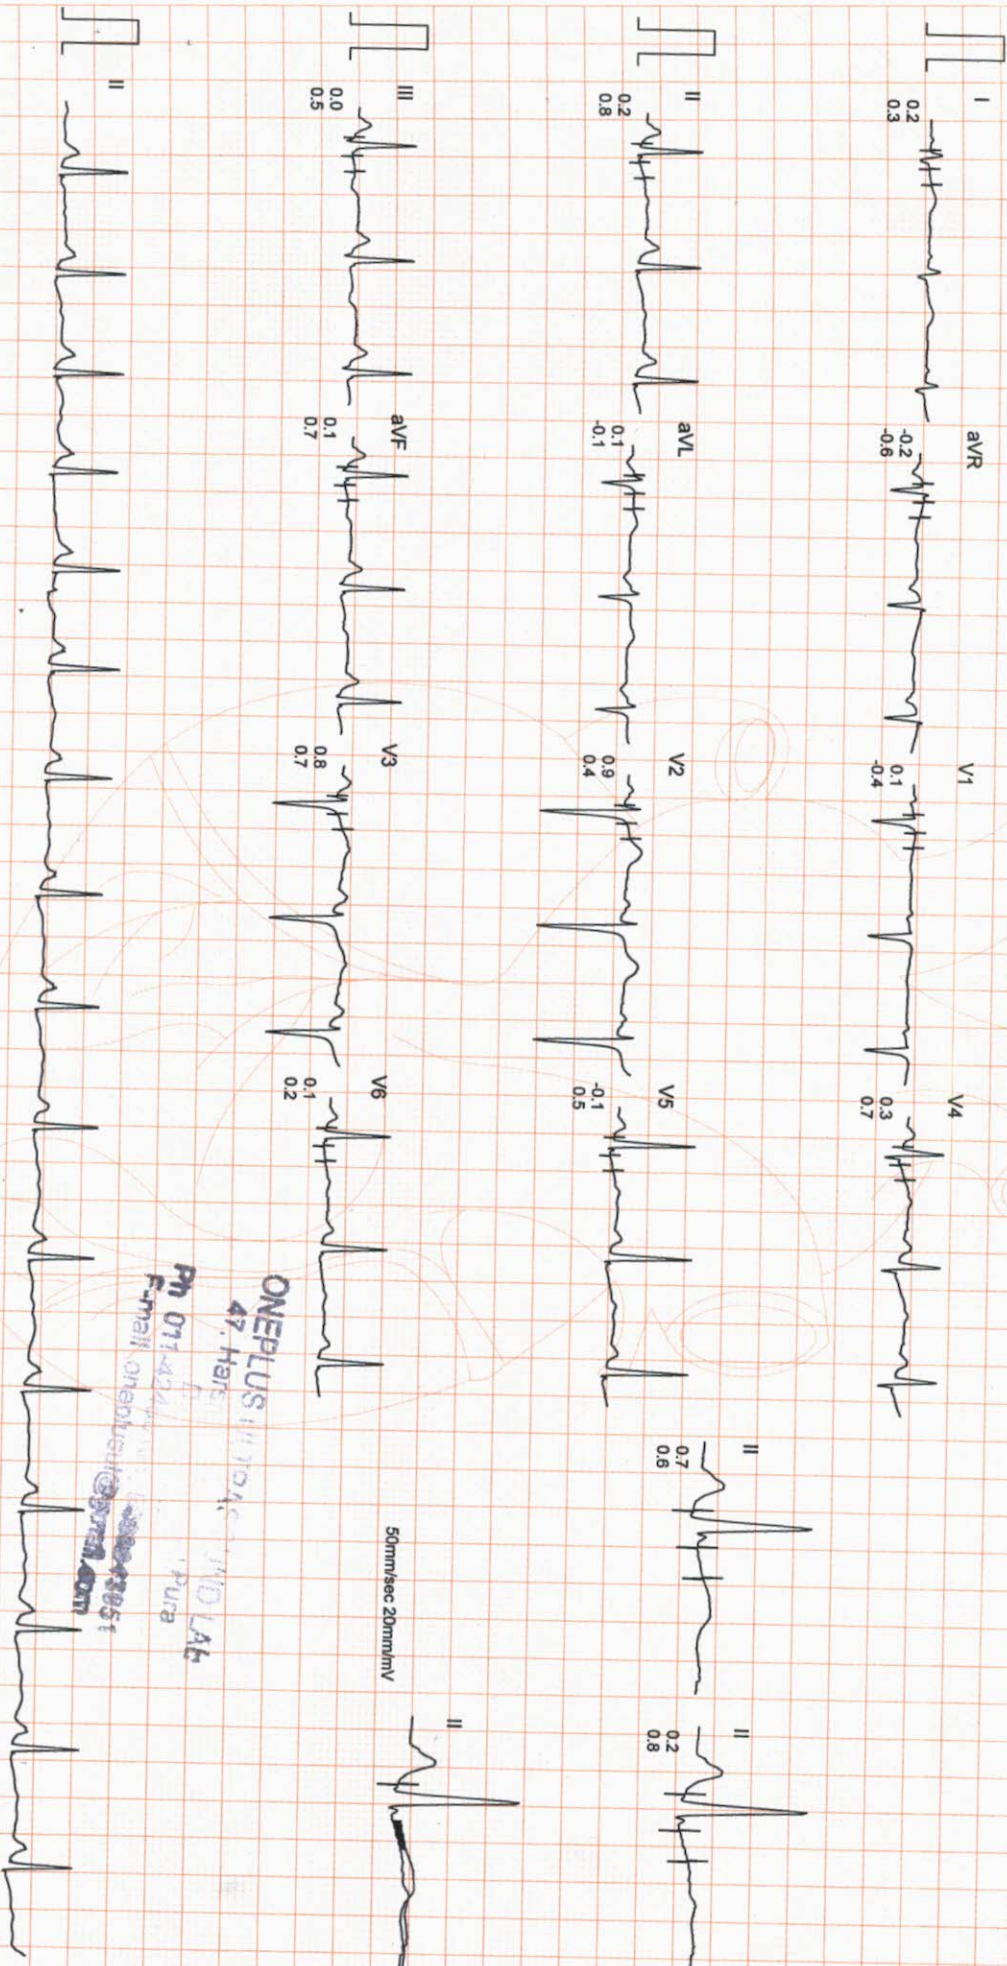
I
0.2
0.3

aVR
-0.2
-0.6

V1
0.1
-0.4

V4
0.3
0.7

II
0.2
0.8

aVL
0.1
-0.1

V2
0.9
0.4

V5
-0.1
0.5

III
0.0
0.5

aVF
0.1
0.7

V3
0.8
0.7

V6
0.1
0.2

II

II
0.7
0.6

II
0.2
0.8

II

50mm/sec 20mm/mV

ONEPLUS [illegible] LAB
47, Hari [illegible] Pura
Ph. 011-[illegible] 3051
E-mail: oneplus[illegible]@gmail.com